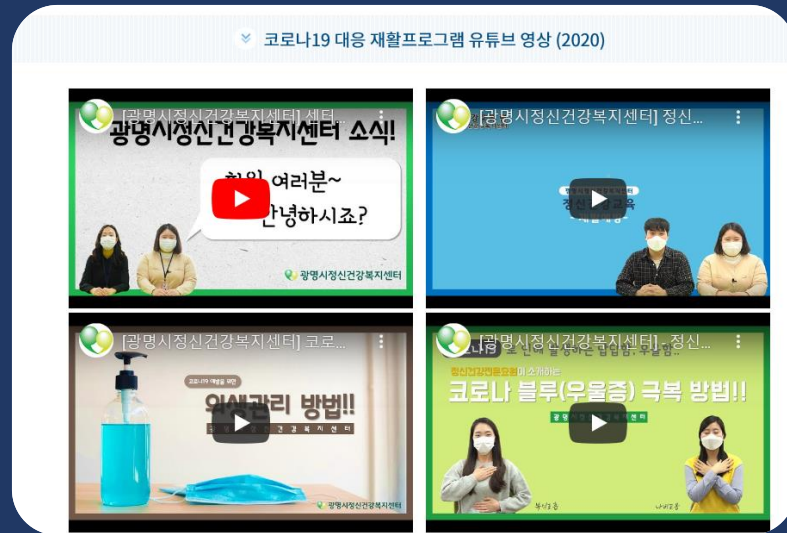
코로나19 대응 재활프로그램 유튜브 영상 (2020)

[광명시정신건강복지센터] 센터...
광명시정신건강복지센터 소식!
회원 여러분~ 안녕하시죠?
광명시정신건강복지센터

[광명시정신건강복지센터] 정신...
정신 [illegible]

[광명시정신건강복지센터] 코로...
코로나19 예방을 위한
위생관리 방법!!
광명시정신건강복지센터
광명시정신건강복지센터

[광명시정신건강복지센터] - 정신...
코로나19 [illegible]
정신건강전문요원이 소개하는
코로나 블루(우울증) 극복 방법!!
광명시정신건강복지센터
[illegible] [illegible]